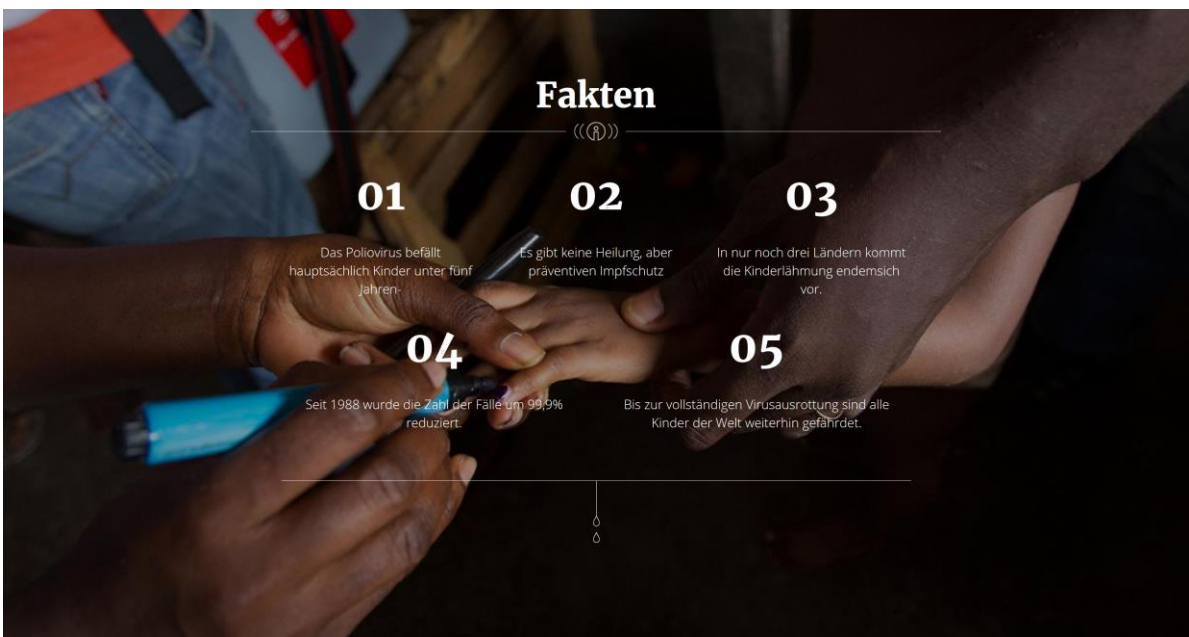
Fakten

01

Das Poliovirus befällt hauptsächlich Kinder unter fünf Jahren-

02

Es gibt keine Heilung, aber präventiven Impfschutz

03

In nur noch drei Ländern kommt die Kinderlähmung endemsich vor.

04

Seit 1988 wurde die Zahl der Fälle um 99,9% reduziert.

05

Bis zur vollständigen Virusausrottung sind alle Kinder der Welt weiterhin gefährdet.